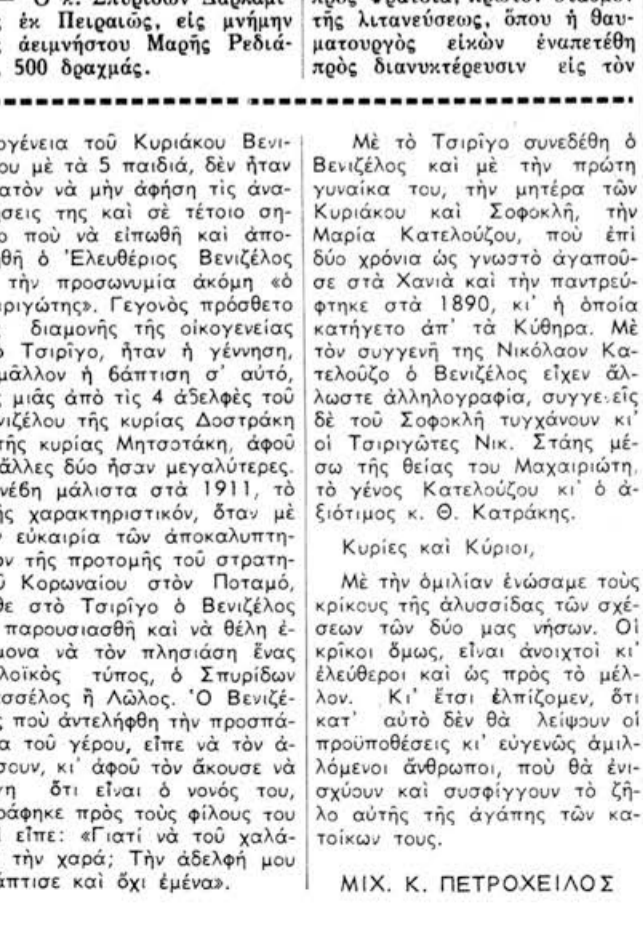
— Ὁ κ. Σπυρίδων Βαρκαμ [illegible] ἐκ Πειραιῶς, εἰς μνήμην τῆς ἀειμνήστου Μαρῆς Ρεδιά- 500 δραχμάς.

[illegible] πρὸς Φρατσία, πρῶτον σταθμὸν τῆς λιτανεύσεως, ὅπου ἡ θαυματουργὸς εἰκὼν ἐναπετέθη πρὸς διανυκτέρευσιν εἰς τὸν

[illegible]ογένεια τοῦ Κυριάκου Βενι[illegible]ου μὲ τὰ 5 παιδιά, δὲν ἦταν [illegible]ατὸν νὰ μὴν ἀφήση τὶς ἀνα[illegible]σεις της καὶ σὲ τέτοιο ση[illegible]ο ποὺ νὰ εἰπωθῆ καὶ ἀπο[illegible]θῆ ὁ Ἐλευθέριος Βενιζέλος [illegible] τὴν προσωνυμία ἀκόμη «ὁ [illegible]ριγώτης». Γεγονὸς πρόσθετο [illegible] διαμονῆς τῆς οἰκογενείας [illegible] Τσιρῖγο, ἦταν ἡ γέννηση, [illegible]μᾶλλον ἡ βάπτιση σ' αὐτό, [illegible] μιᾶς ἀπὸ τὶς 4 ἀδέλφες τοῦ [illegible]νιζέλου τῆς κυρίας Δοστράκη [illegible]τῆς κυρίας Μητσοτάκη, ἀφοῦ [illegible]ἄλλες δύο ἦσαν μεγαλύτερες. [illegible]νέβη μάλιστα στὰ 1911, τὸ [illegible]ῆς χαρακτηριστικόν, ὅταν μὲ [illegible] εὐκαιρία τῶν ἀποκαλυπτη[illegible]ον τῆς προτομῆς τοῦ στρατη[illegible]ῦ Κορωναίου στὸν Ποταμό, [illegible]θε στὸ Τσιρῖγο ὁ Βενιζέλος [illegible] παρουσιασθῆ καὶ νὰ θέλη ἐ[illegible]μονα νὰ τὸν πλησιάση ἕνας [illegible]λοϊκὸς τύπος, ὁ Σπυρίδων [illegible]σσέλος ἢ Λῶλος. Ὁ Βενιζέ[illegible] ποὺ ἀντελήφθη τὴν προσπά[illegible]α τοῦ γέρου, εἶπε νὰ τὸν ἀ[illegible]σουν, κι' ἀφοῦ τὸν ἄκουσε νὰ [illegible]η ὅτι εἶναι ὁ νονός του, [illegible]ράφηκε πρὸς τοὺς φίλους του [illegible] εἶπε: «Γιατὶ νὰ τοῦ χαλά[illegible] τὴν χαρά; Τὴν ἀδελφή μου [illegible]άπτισε καὶ ὄχι ἐμένα».

Μὲ τὸ Τσιρῖγο συνεδέθη ὁ Βενιζέλος καὶ μὲ τὴν πρώτη γυναίκα του, τὴν μητέρα τῶν Κυριάκου καὶ Σοφοκλῆ, τὴν Μαρία Κατελούζου, ποὺ ἐπὶ δύο χρόνια ὡς γνωστὸ ἀγαποῦσε στὰ Χανιὰ καὶ τὴν παντρεύφτηκε στὰ 1890, κι' ἡ ὁποία κατήγετο ἀπ' τὰ Κύθηρα. Μὲ τὸν συγγενῆ της Νικόλαον Κατελούζο ὁ Βενιζέλος εἶχεν ἀλλωστε ἀλληλογραφία, συγγενεῖς δὲ τοῦ Σοφοκλῆ τυγχάνουν κι' οἱ Τσιριγῶτες Νικ. Στάης μέσω τῆς θείας του Μαχαιριώτη, τὸ γένος Κατελούζου κι' ὁ ἀξιότιμος κ. Θ. Κατράκης.

Κυρίες καὶ Κύριοι,

Μὲ τὴν ὁμιλίαν ἑνώσαμε τοὺς κρίκους τῆς ἁλυσσίδας τῶν σχέσεων τῶν δύο μας νήσων. Οἱ κρίκοι ὅμως, εἶναι ἀνοιχτοὶ κι' ἐλεύθεροι καὶ ὡς πρὸς τὸ μέλλον. Κι' ἔτσι ἐλπίζομεν, ὅτι κατ' αὐτὸ δὲν θὰ λείψουν οἱ προϋποθέσεις κι' εὐγενῶς ἁμιλλόμενοι ἄνθρωποι, ποὺ θὰ ἐνισχύουν καὶ συσφίγγουν τὸ ζῆλο αὐτῆς τῆς ἀγάπης τῶν κατοίκων τους.

ΜΙΧ. Κ. ΠΕΤΡΟΧΕΙΛΟΣ